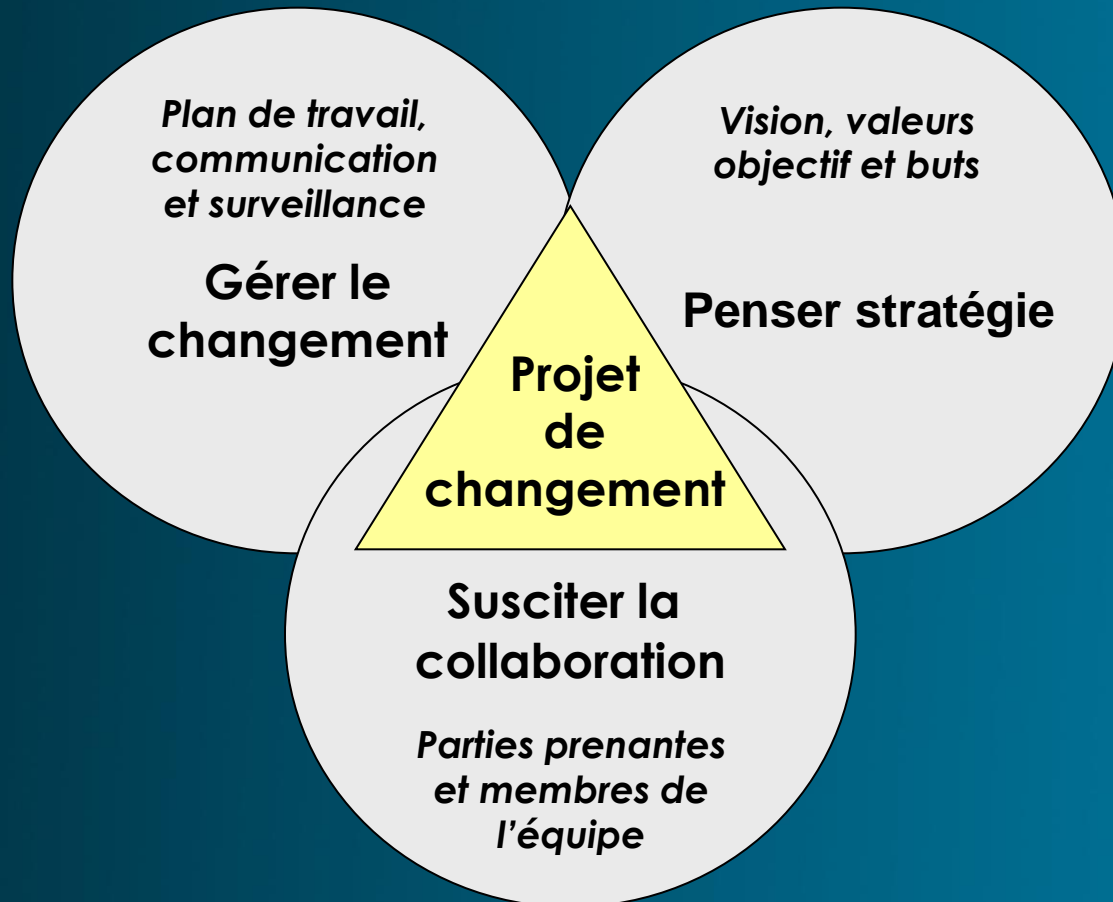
Plan de travail, communication et surveillance

Gérer le changement

Vision, valeurs objectif et buts

Penser stratégie

Projet de changement

Susciter la collaboration

Parties prenantes et membres de l'équipe